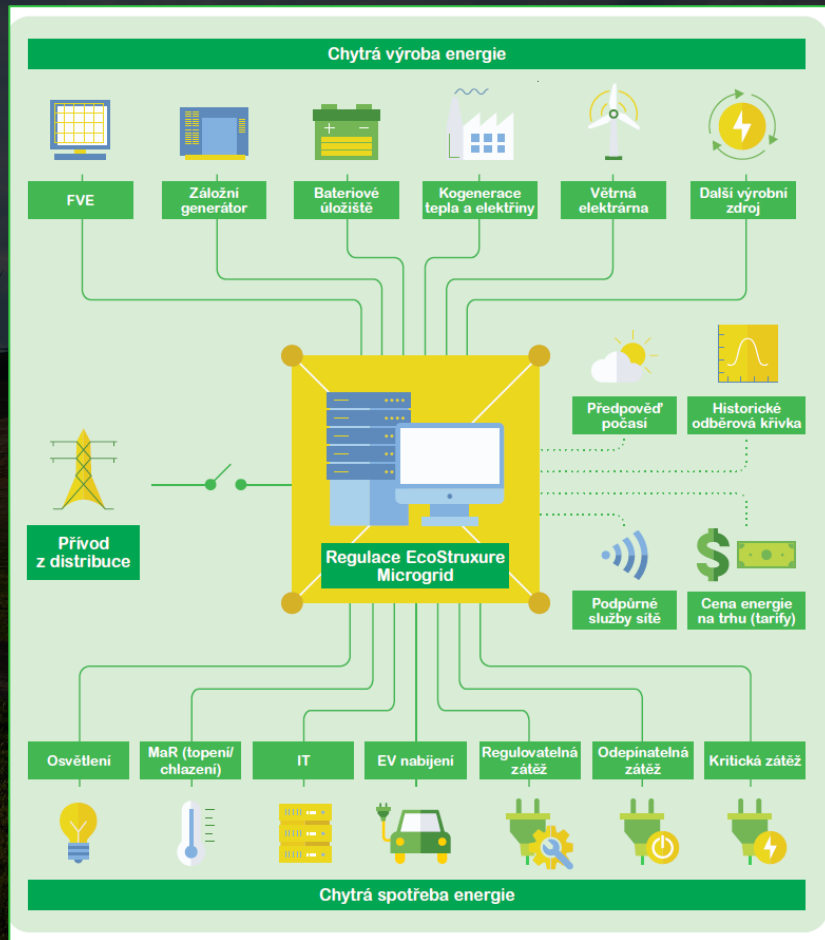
Chytrá výroba energie

FVE

Záložní generátor

Bateriové úložiště

Kogenerace tepla a elektřiny

Větrná elektrárna

Další výrobní zdroj

Předpověď počasí

Historické odběrová křivka

Přívod z distribuce

Regulace EcoStruxure Microgrid

Podpůrné služby sítě

Cena energie na trhu (tarify)

Osvětlení

MaR (topení/ chlazení)

IT

EV nabíjení

Regulovatelná zátěž

Odepínatelná zátěž

Kritická zátěž

Chytrá spotřeba energie